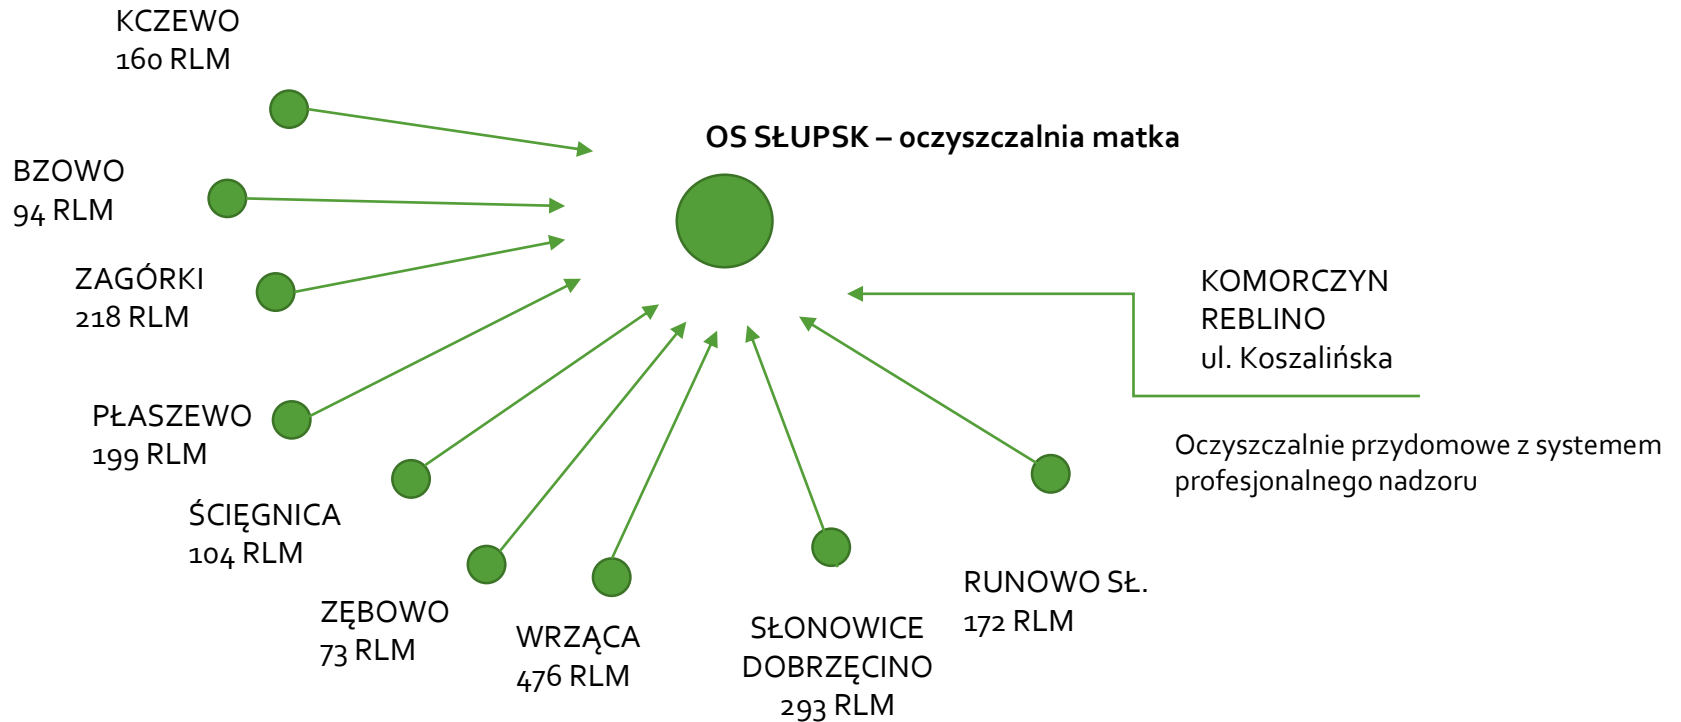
KCZEWO
160 RLM

OS SŁUPSK – oczyszczalnia matka

BZOWO
94 RLM

ZAGÓRKI
218 RLM

KOMORCZYN
REBLINO
ul. Koszalińska

PŁASZEWO
199 RLM

Oczyszczalnie przydomowe z systemem profesjonalnego nadzoru

ŚCIĘGNICA
104 RLM

RUNOWO SŁ.
172 RLM

ZĘBOWO
73 RLM

WRZĄCA
476 RLM

SŁONOWICE
DOBRZĘCINO
293 RLM